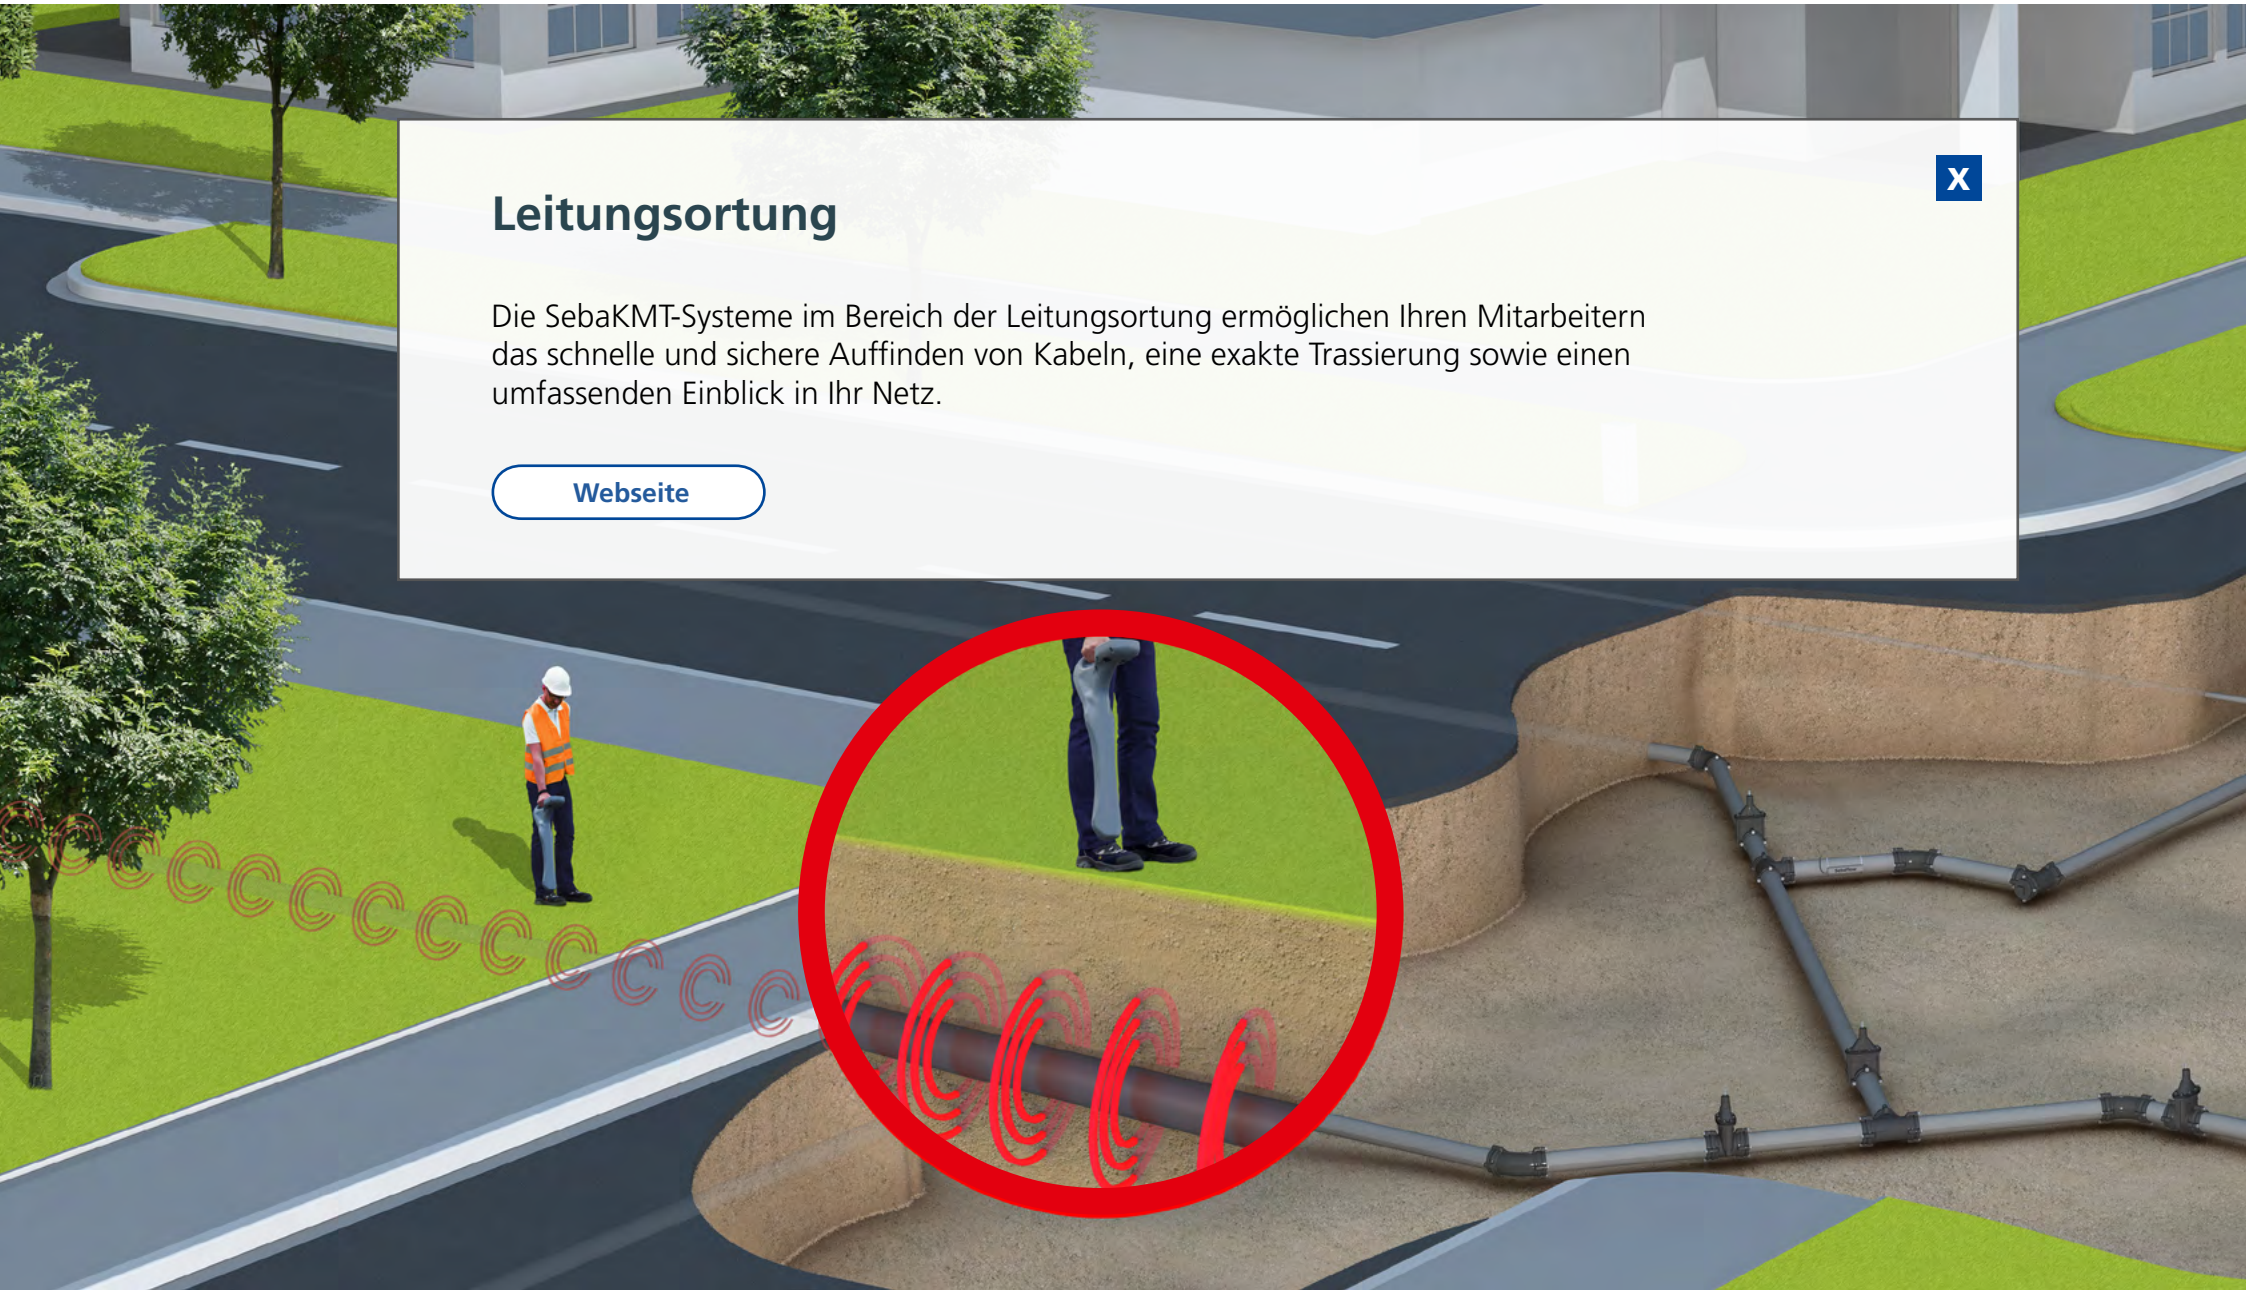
X

Leitungsortung

Die SebaKMT-Systeme im Bereich der Leitungsortung ermöglichen Ihren Mitarbeitern das schnelle und sichere Auffinden von Kabeln, eine exakte Trassierung sowie einen umfassenden Einblick in Ihr Netz.

Webseite